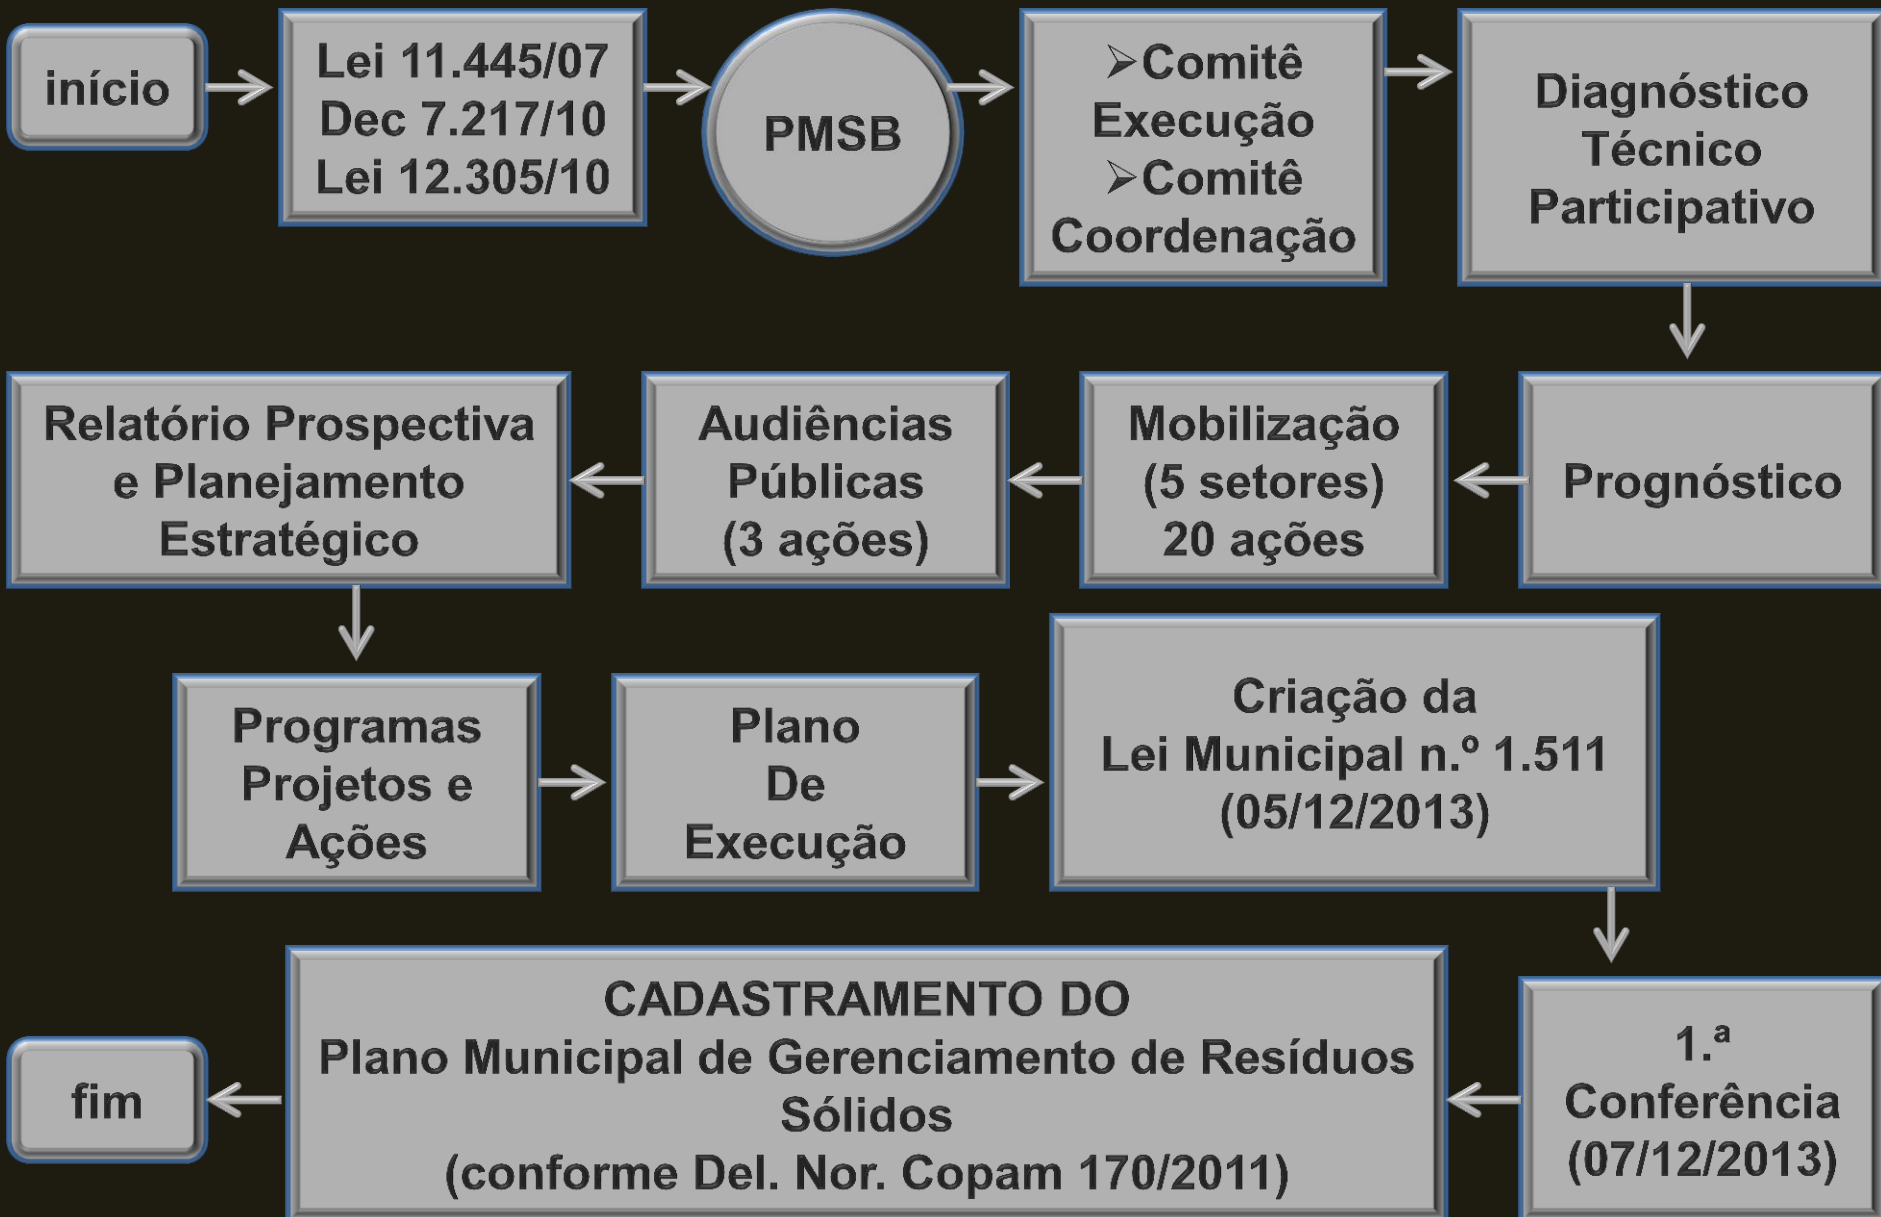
início

Lei 11.445/07
Dec 7.217/10
Lei 12.305/10

PMSB

➢Comitê Execução
➢Comitê Coordenação

Diagnóstico Técnico Participativo

Prognóstico

Mobilização (5 setores) 20 ações

Audiências Públicas (3 ações)

Relatório Prospectiva e Planejamento Estratégico

Programas Projetos e Ações

Plano De Execução

Criação da Lei Municipal n.º 1.511 (05/12/2013)

1.ª Conferência (07/12/2013)

CADASTRAMENTO DO
Plano Municipal de Gerenciamento de Resíduos Sólidos
(conforme Del. Nor. Copam 170/2011)

fim